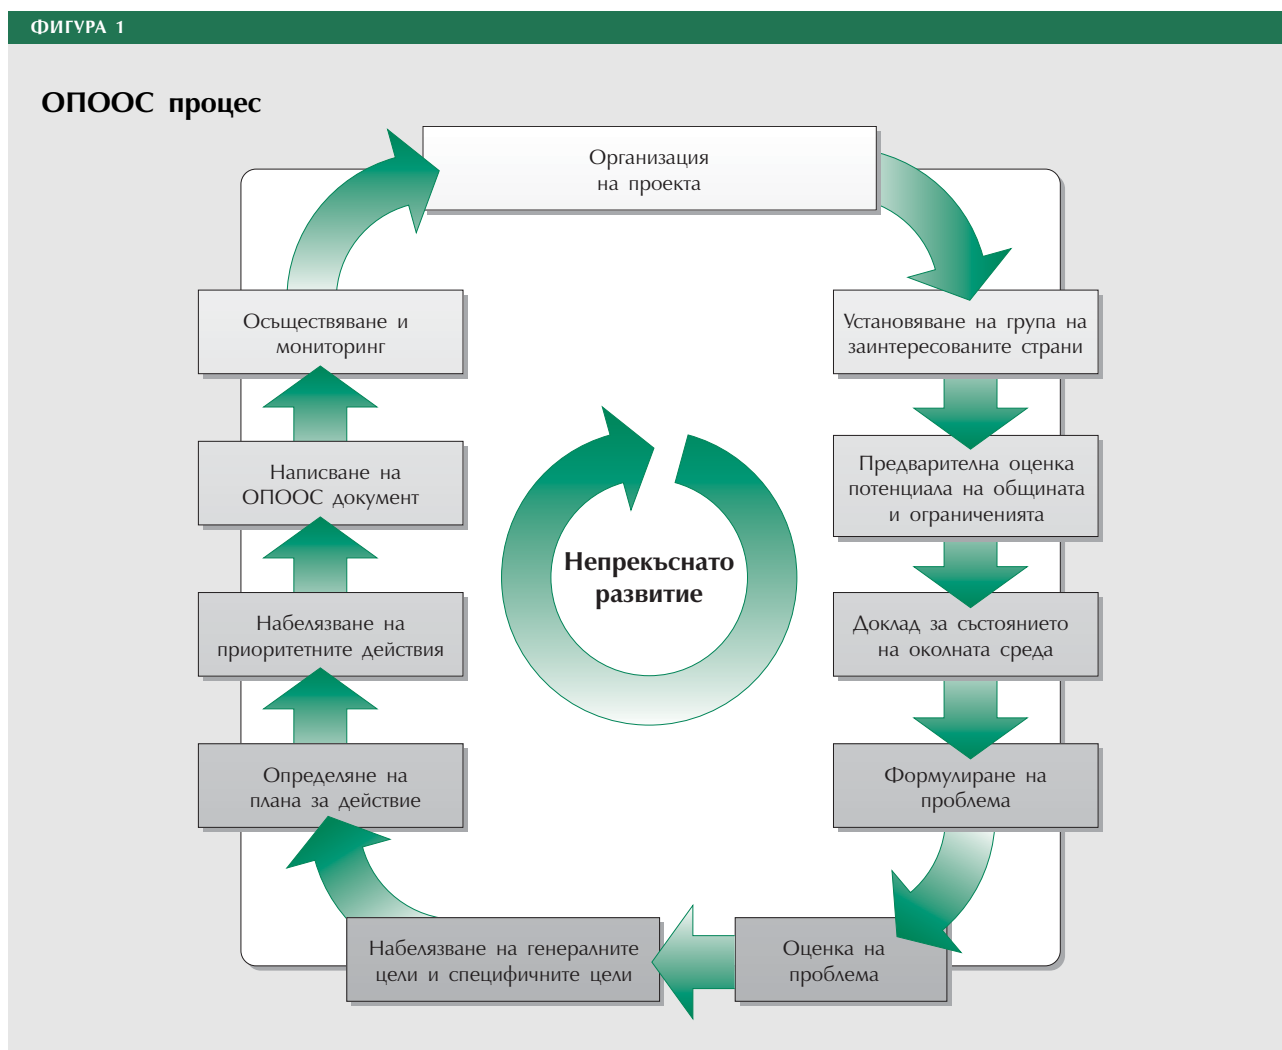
ФИГУРА 1

ОПООС процес

Организация на проекта

Установяване на група на заинтересованите страни

Предварителна оценка потенциала на общината и ограниченията

Доклад за състоянието на околната среда

Формулиране на проблема

Оценка на проблема

Набелязване на генералните цели и специфичните цели

Определяне на плана за действие

Набелязване на приоритетните действия

Написване на ОПООС документ

Осъществяване и мониторинг

Непрекъснато развитие